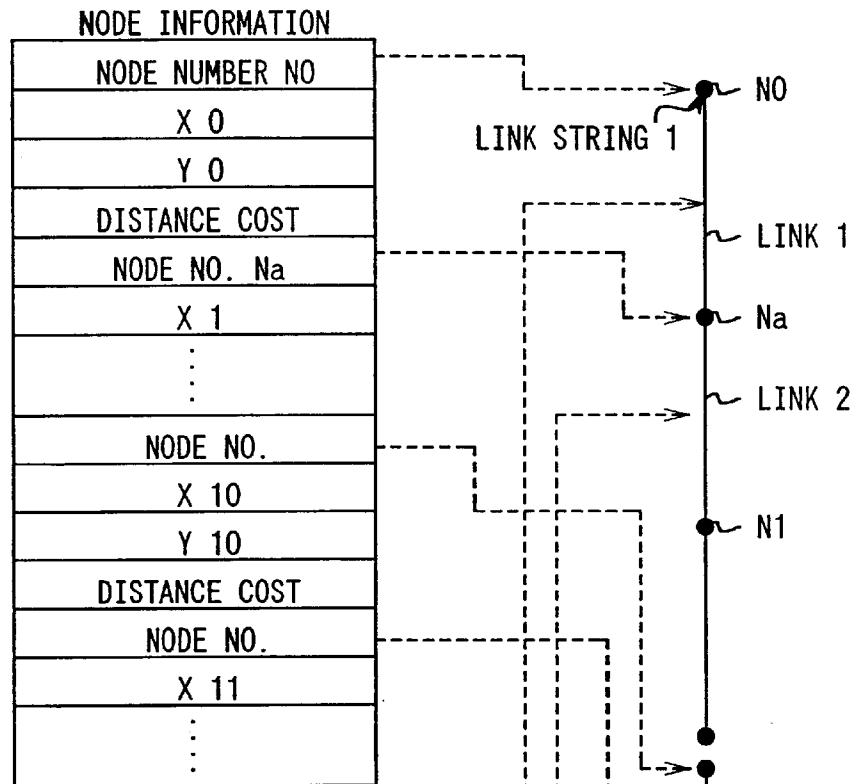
NODE INFORMATION

| NODE NUMBER NO |
|---|
| X 0 |
| Y 0 |
| DISTANCE COST |
| NODE NO. Na |
| X 1 |
| ⋮ |
| NODE NO. |
| X 10 |
| Y 10 |
| DISTANCE COST |
| NODE NO. |
| X 11 |
| ⋮ |

NO
LINK STRING 1
LINK 1
Na
LINK 2
N1